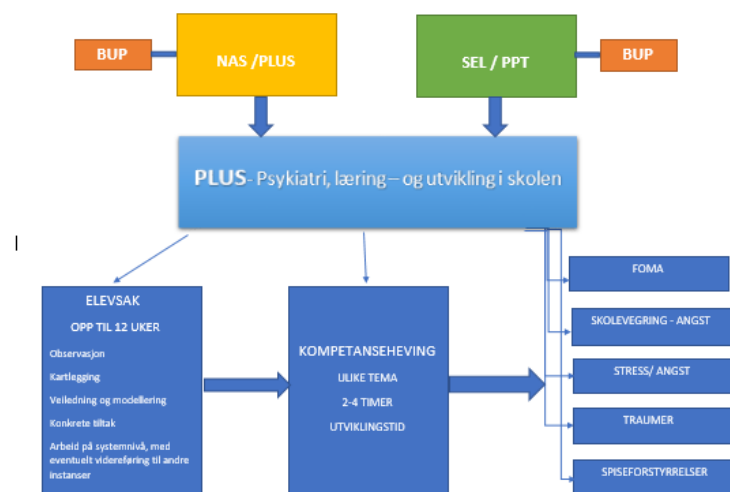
BUP

NAS /PLUS

SEL / PPT

BUP

PLUS- Psykiatri, læring – og utvikling i skolen

ELEVSAK
OPP TIL 12 UKER
Observasjon
Kartlegging
Veiledning og modellering
Konkrete tiltak
Arbeid på systemnivå, med eventuelt videreføring til andre instanser

KOMPETANSEHEVING
ULIKE TEMA
2-4 TIMER
UTVIKLINGSTID

FOMA

SKOLEVEGRING - ANGST

STRESS/ ANGST

TRAUMER

SPISEFORSTYRRELSER